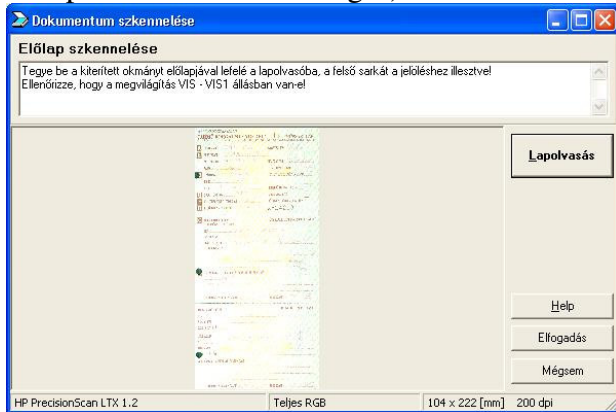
Dokumentum szkennelése

Előlap szkennelése

Tegye be a kiterített okmányt előlapjával lefelé a lapolvasóba, a felső sarkát a jelöléshez illesztve!
Ellenőrizze, hogy a megvilágítás VIS - VIS1 állásban van-e!

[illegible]

Lapolvasás

Help

Elfogadás

Mégsem

HP PrecisionScan LTX 1.2 | Teljes RGB | 104 x 222 [mm] | 200 dpi